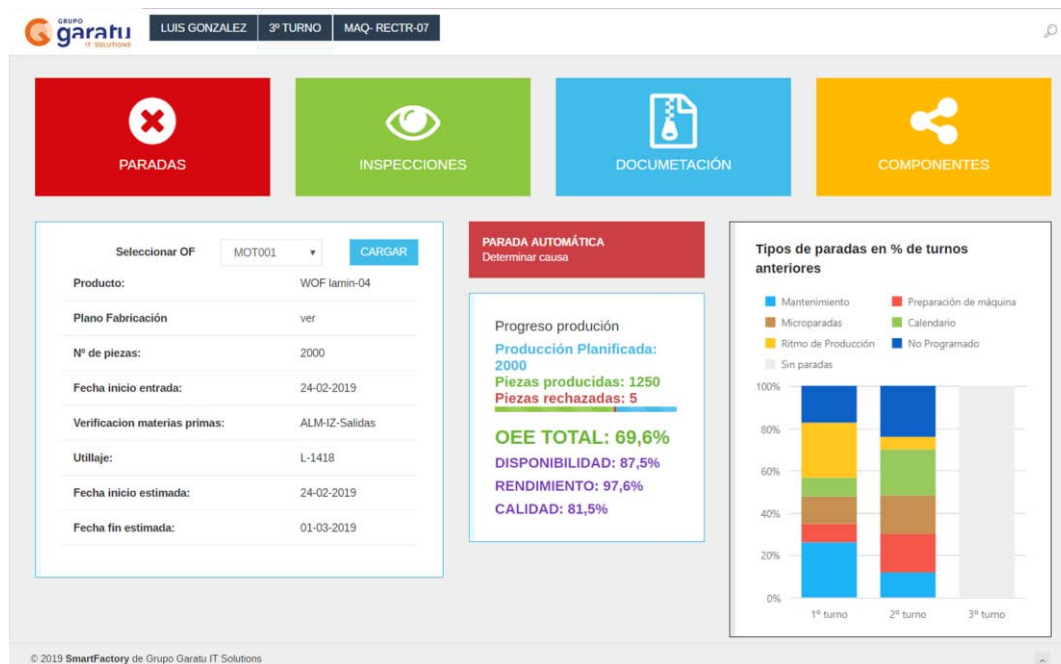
GRUPO garatu IT SOLUTIONS

LUIS GONZALEZ | 3º TURNO | MAQ- RECTR-07

PARADAS

INSPECCIONES

DOCUMETACIÓN

COMPONENTES

Seleccionar OF MOT001 CARGAR

| | |
|---|---|
| Producto: | WOF lamin-04 |
| Plano Fabricación | ver |
| Nº de piezas: | 2000 |
| Fecha inicio entrada: | 24-02-2019 |
| Verificacion materias primas: | ALM-IZ-Salidas |
| Utillaje: | L-1418 |
| Fecha inicio estimada: | 24-02-2019 |
| Fecha fin estimada: | 01-03-2019 |

PARADA AUTOMÁTICA
Determinar causa

Progreso produción
Producción Planificada: 2000
Piezas producidas: 1250
Piezas rechazadas: 5

OEE TOTAL: 69,6%
DISPONIBILIDAD: 87,5%
RENDIMIENTO: 97,6%
CALIDAD: 81,5%

Tipos de paradas en % de turnos anteriores

Mantenimiento
Preparación de máquina
Microparadas
Calendario
Ritmo de Producción
No Programado
Sin paradas

100%
80%
60%
40%
20%
0%

1º turno
2º turno
3º turno

© 2019 SmartFactory de Grupo Garatu IT Solutions